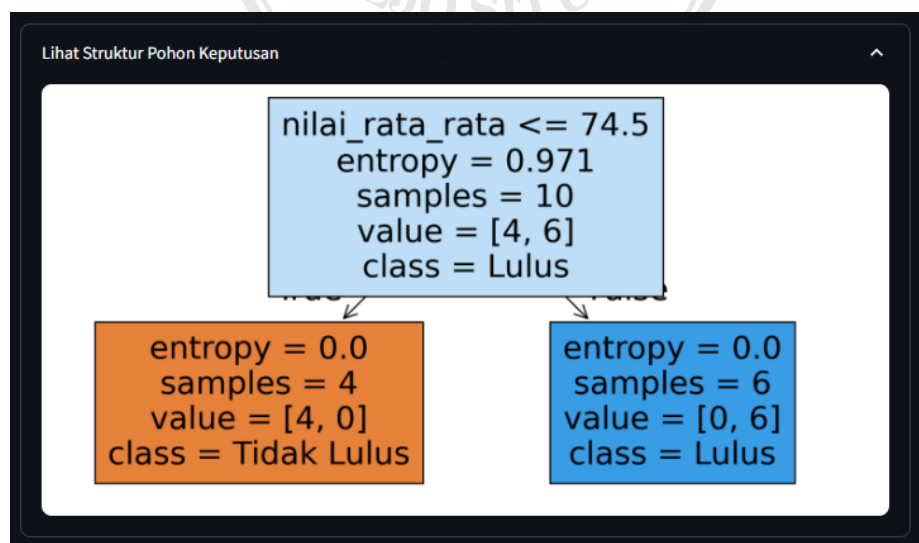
Lihat Struktur Pohon Keputusan

nilai_rata_rata <= 74.5
entropy = 0.971
samples = 10
value = [4, 6]
class = Lulus

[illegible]

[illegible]

entropy = 0.0
samples = 4
value = [4, 0]
class = Tidak Lulus

entropy = 0.0
samples = 6
value = [0, 6]
class = Lulus